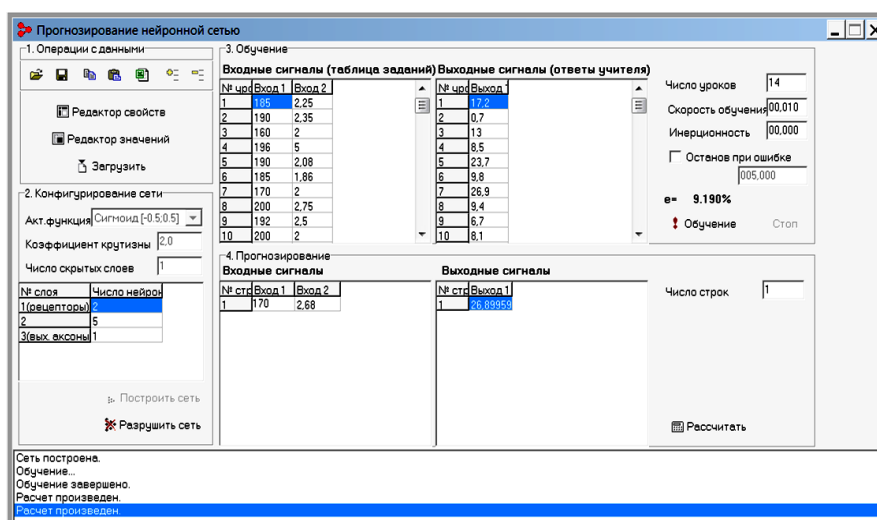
Прогнозирование нейронной сетью

1. Операции с данными

Редактор свойств

Редактор значений

Загрузить

2. Конфигурирование сети

Акт.функция Сигмоид [-0.5;0.5]

Коэффициент крутизны 2,0

Число скрытых слоев 1

| № слоя | Число нейрон |
|---|---|
| 1(рецепторы) | 2 |
| 2 | 5 |
| 3(вых. аксоны) | 1 |

Построить сеть

Разрушить сеть

3. Обучение

Входные сигналы (таблица заданий)

| № уро | Вход 1 | Вход 2 |
|---|---|---|
| 1 | 185 | 2,25 |
| 2 | 190 | 2,35 |
| 3 | 160 | 2 |
| 4 | 196 | 5 |
| 5 | 190 | 2,08 |
| 6 | 185 | 1,86 |
| 7 | 170 | 2 |
| 8 | 200 | 2,75 |
| 9 | 192 | 2,5 |
| 10 | 200 | 2 |

Выходные сигналы (ответы учителя)

| № уро | Выход 1 |
|---|---|
| 1 | 17,2 |
| 2 | 0,7 |
| 3 | 13 |
| 4 | 8,5 |
| 5 | 23,7 |
| 6 | 9,8 |
| 7 | 26,9 |
| 8 | 9,4 |
| 9 | 6,7 |
| 10 | 8,1 |

Число уроков 14

Скорость обучения 00,010

Инерционность 00,000

Останов при ошибке

005,000

e= 9.190%

Обучение

Стоп

4. Прогнозирование

Входные сигналы

| № стр | Вход 1 | Вход 2 |
|---|---|---|
| 1 | 170 | 2,68 |

Выходные сигналы

| № стр | Выход 1 |
|---|---|
| 1 | 26,89959 |

Число строк 1

Рассчитать

Сеть построена.
Обучение...
Обучение завершено.
Расчет произведен.
Расчет произведен.